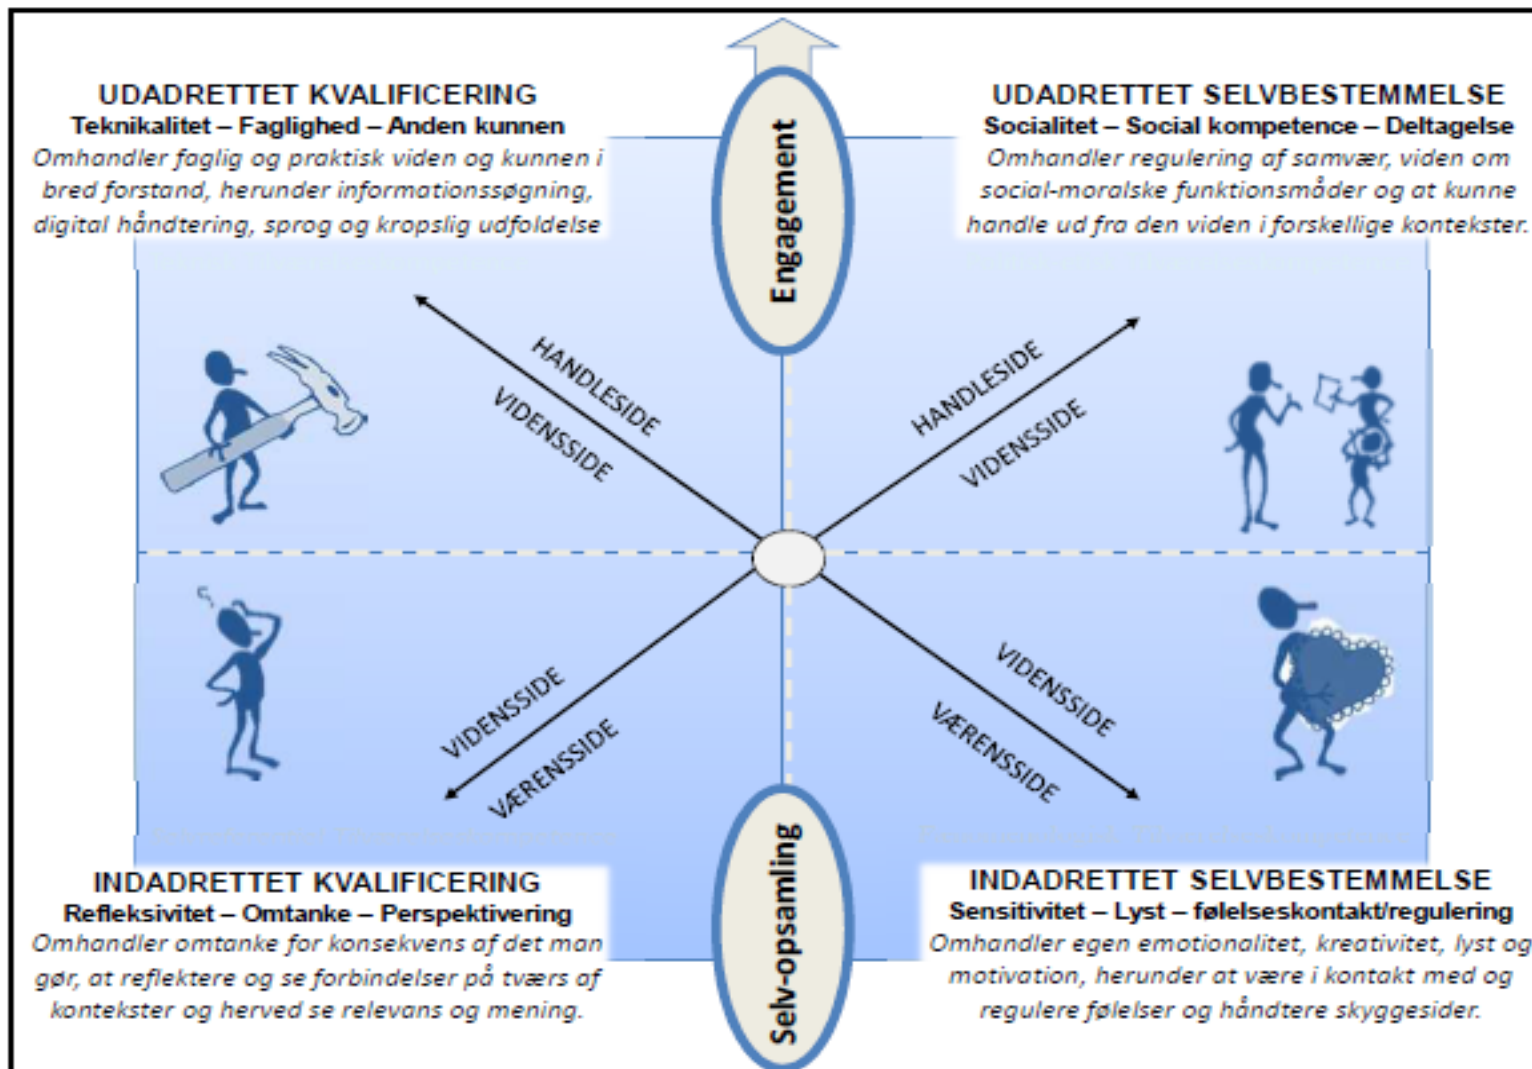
UDADRETTET KVALIFICERING
Teknikalitet – Faglighed – Anden kunnen
Omhandler faglig og praktisk viden og kunnen i bred forstand, herunder informationssøgning, digital håndtering, sprog og kropslig udfoldelse

Engagement

UDADRETTET SELVBESTEMMELSE
Socialitet – Social kompetence – Deltagelse
Omhandler regulering af samvær, viden om social-moralske funktionsmåder og at kunne handle ud fra den viden i forskellige kontekster.

HANDLESIDE
VIDENSSIDE

HANDLESIDE
VIDENSSIDE

VIDENSSIDE
VÆRENSSIDE

VIDENSSIDE
VÆRENSSIDE

Selv-opsamling

INDADRETTET KVALIFICERING
Refleksivitet – Omtanke – Perspektivering
Omhandler omtanke for konsekvens af det man gør, at reflektere og se forbindelser på tværs af kontekster og herved se relevans og mening.

INDADRETTET SELVBESTEMMELSE
Sensitivitet – Lyst – følelseskontakt/regulering
Omhandler egen emotionalitet, kreativitet, lyst og motivation, herunder at være i kontakt med og regulere følelser og håndtere skyggesider.